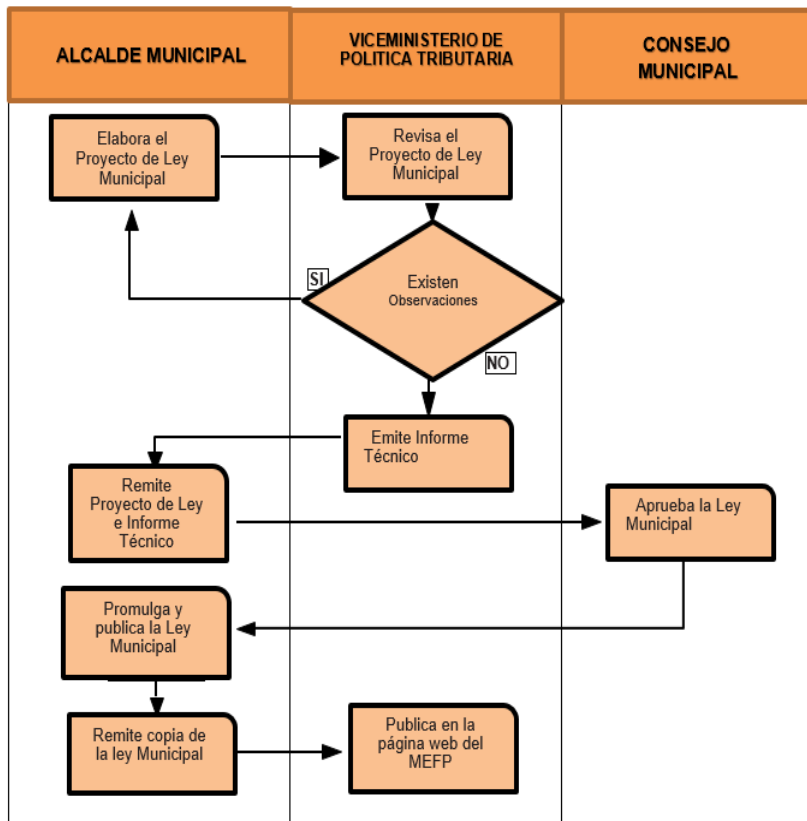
ALCALDE MUNICIPAL

VICEMINISTERIO DE POLITICA TRIBUTARIA

CONSEJO MUNICIPAL

Elabora el Proyecto de Ley Municipal

Revisa el Proyecto de Ley Municipal

SI

Existen Observaciones

NO

Emite Informe Técnico

Remite Proyecto de Ley e Informe Técnico

Aprueba la Ley Municipal

Promulga y publica la Ley Municipal

Remite copia de la ley Municipal

Publica en la página web del MEFP